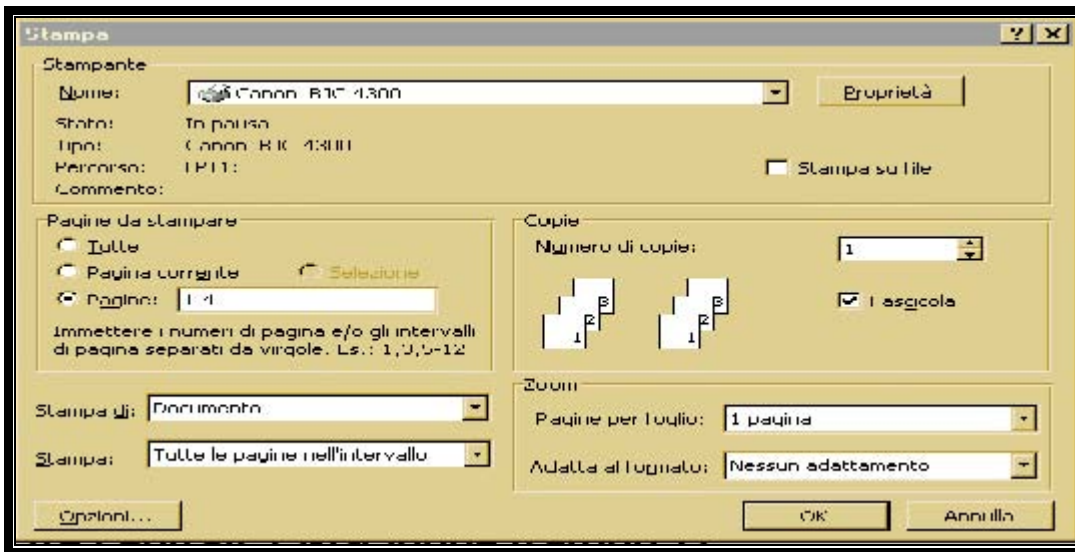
Stampa

Stampante

Nome: Canon BJC 4300

Proprietà

Stato: In pausa
Tipo: Canon BJC 4300
Percorso: LPT1:
Commento:

Stampa su file

Pagine da stampare

Tutte

Pagina corrente

Selezione

Pagine: 1-4

Immettere i numeri di pagina e/o gli intervalli di pagina separati da virgole. Es.: 1,3,5-12

Copie

Numero di copie: 1

Fascicola

Stampa di: Documento

Stampa: Tutte le pagine nell'intervallo

Zoom

Pagine per foglio: 1 pagina

Adatta al formato: Nessun adattamento

Opzioni...

OK

Annulla